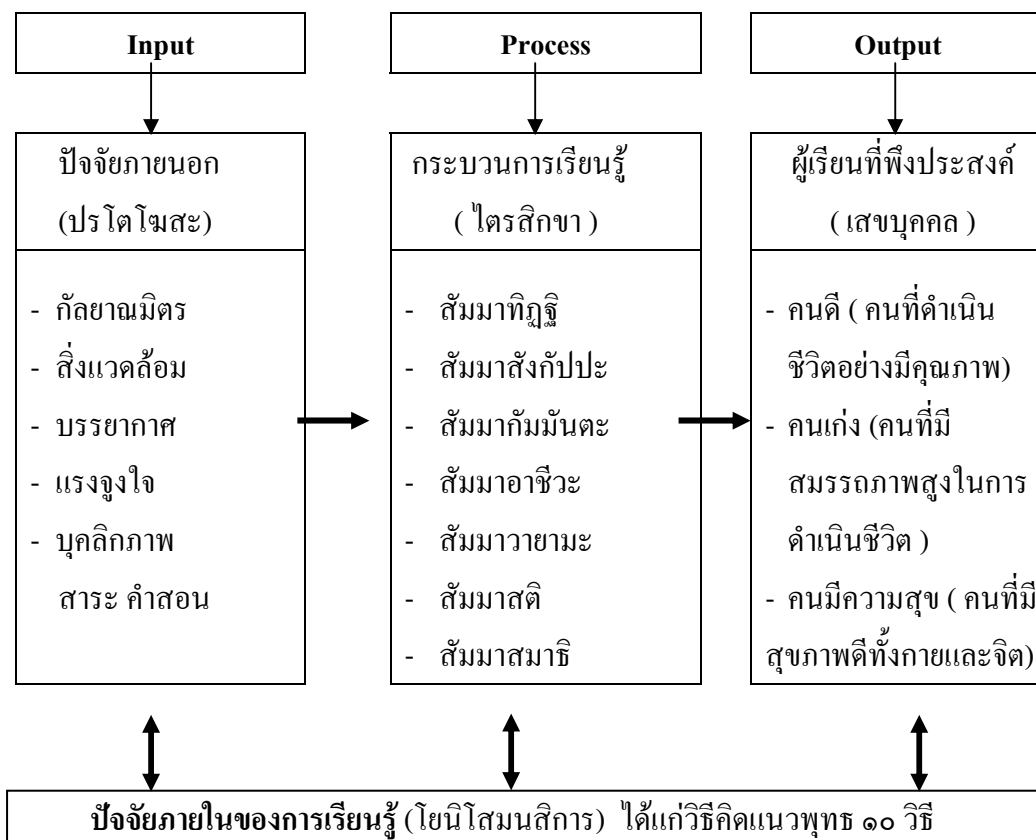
Input

Process

Output

ปัจจัยภายนอก
(ปรโตโฆสะ)

- กัลยาณมิตร
- สิ่งแวดล้อม
- บรรยากาศ
- แรงจูงใจ
- บุคลิกภาพ
สาระ คำสอน

กระบวนการเรียนรู้
( ไตรสิกขา )

- สัมมาทิฏฐิ
- สัมมาสังกัปปะ
- สัมมากัมมันตะ
- สัมมาอาชีวะ
- สัมมาวายามะ
- สัมมาสติ
- สัมมาสมาธิ

ผู้เรียนที่พึงประสงค์
( เสขบุคคล )

- คนดี ( คนที่ดำเนินชีวิตอย่างมีคุณภาพ)
- คนเก่ง (คนที่มีสมรรถภาพสูงในการดำเนินชีวิต )
- คนมีความสุข ( คนที่มีสุขภาพดีทั้งกายและจิต)

**ปัจจัยภายในของการเรียนรู้** (โยนิโสมนสิการ) ได้แก่วิธีคิดแนวพุทธ ๑๐ วิธี